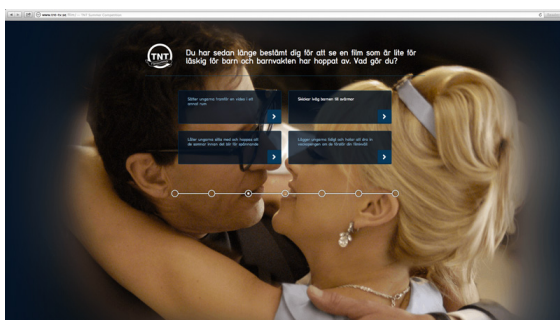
www.tnt-tv.se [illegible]

TNT

Du har sedan länge bestämt dig för att se en film som är lite för läskig för barn och barnvakten har hoppat av. Vad gör du?

Sätter ungarna framför en video i ett annat rum

Skickar båda barnen till sömns

Låter ungarna sitta med och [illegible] de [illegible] innan det blir för spännande

Lägger ungarna tidigt och hoppas att de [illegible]